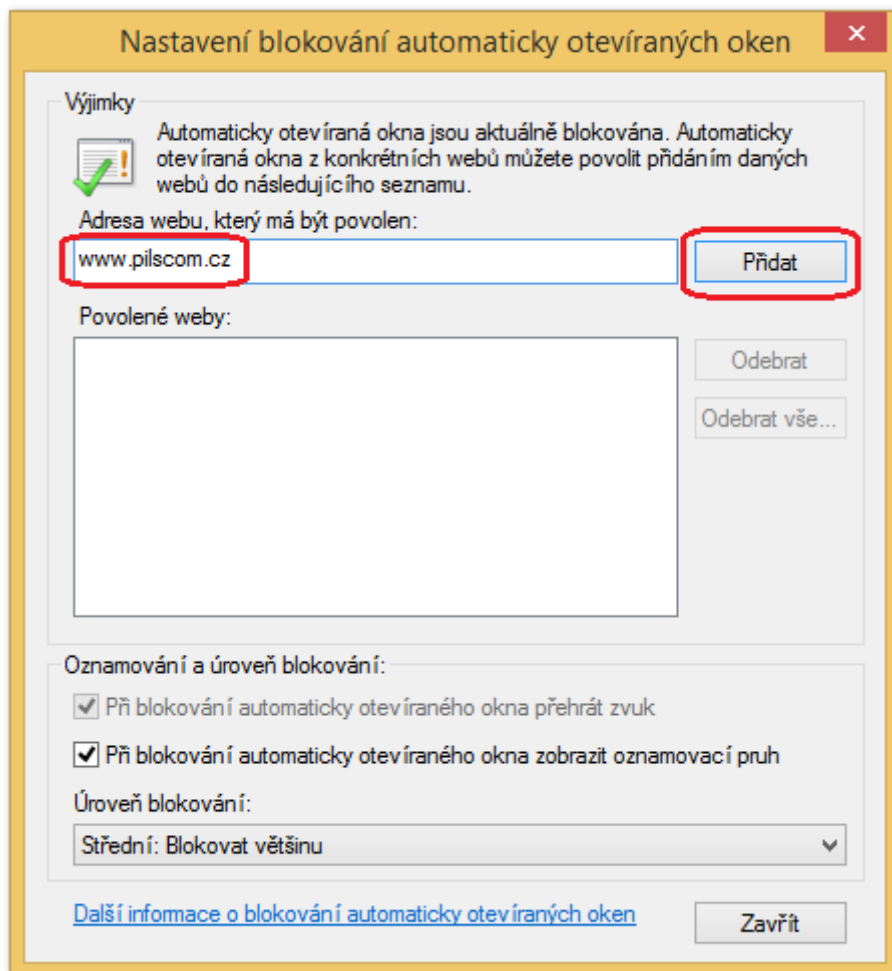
Nastavení blokování automaticky otevíraných oken

Výjimky

Automaticky otevíraná okna jsou aktuálně blokována. Automaticky otevíraná okna z konkrétních webů můžete povolit přidáním daných webů do následujícího seznamu.

Adresa webu, který má být povolen:

www.pilscom.cz

Přidat

Povolené weby:

Odebrat

Odebrat vše...

Oznamování a úroveň blokování:

Při blokování automaticky otevíraného okna přehrát zvuk

Při blokování automaticky otevíraného okna zobrazit oznamovací pruh

Úroveň blokování:

Střední: Blokovat většinu

Další informace o blokování automaticky otevíraných oken

Zavřít